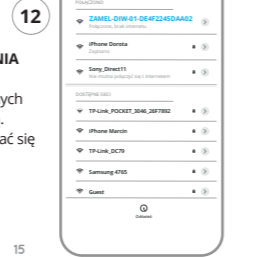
12

NIA

ych

ać się

15

POŁĄCZONO

ZAMEL-DIW-01-DE4F2245DAA02
Połączono, brak internetu

iPhone Dorota
Zapisano

Sony_Direct11
Nie można połączyć się z internetem

DOSTĘPNE SIECI

TP-Link_POCKET_3046_26F7892

iPhone Marcin

TP-Link_DC79

Samsung 4765

Guest

Odśwież